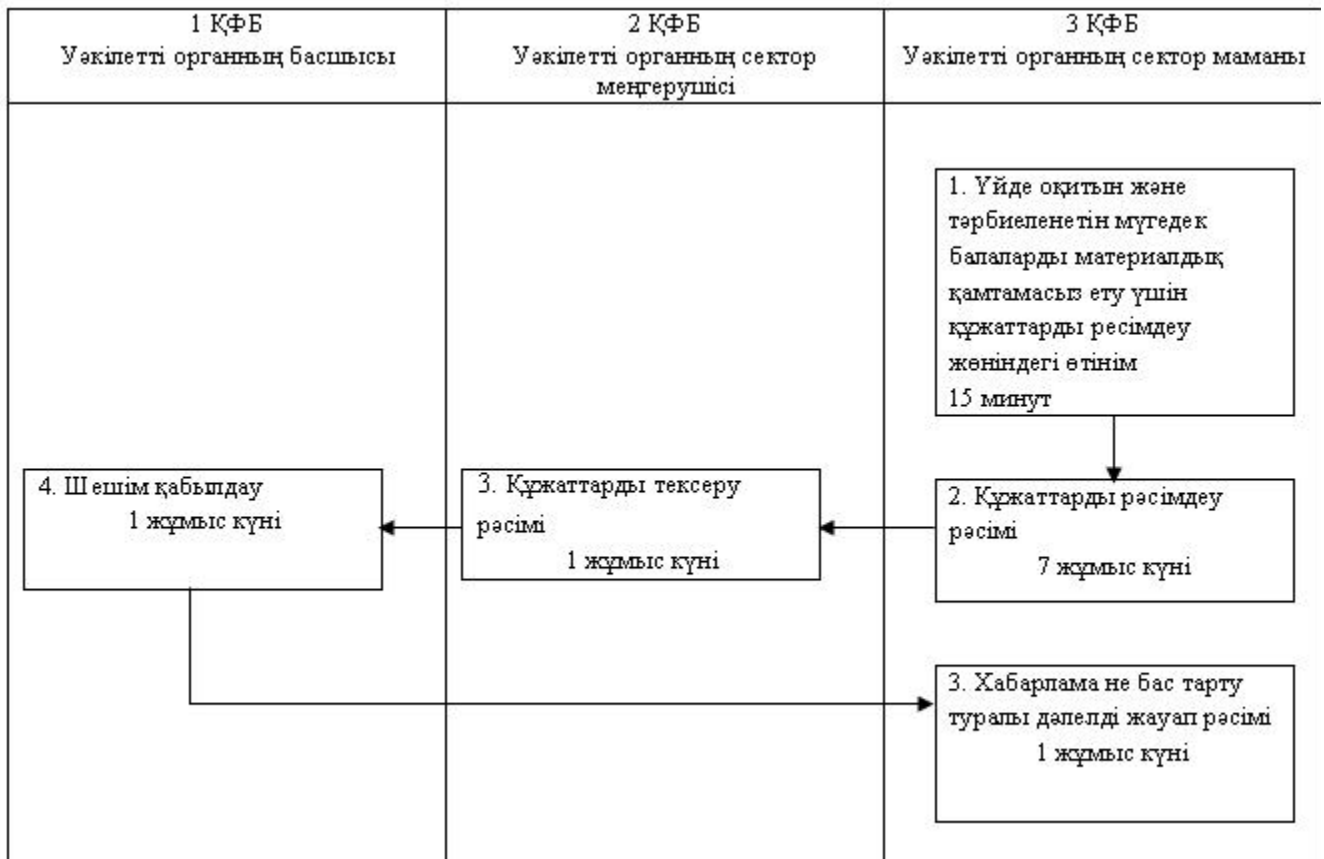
| 1 ҚФБ Уәкілетті органның басшысы | 2 ҚФБ Уәкілетті органның сектор меңгерушісі | 3 ҚФБ Уәкілетті органның сектор маманы |
|---|---|---|

1. Үйде оқитын және тәрбиеленетін мүгедек балаларды материалдық қамтамасыз ету үшін құжаттарды ресімдеу жөніндегі өтінім
15 минут

2. Құжаттарды рәсімдеу рәсімі
7 жұмыс күні

3. Құжаттарды тексеру рәсімі
1 жұмыс күні

4. Шешім қабылдау
1 жұмыс күні

3. Хабарлама не бас тарту туралы дәлелді жауап рәсімі
1 жұмыс күні